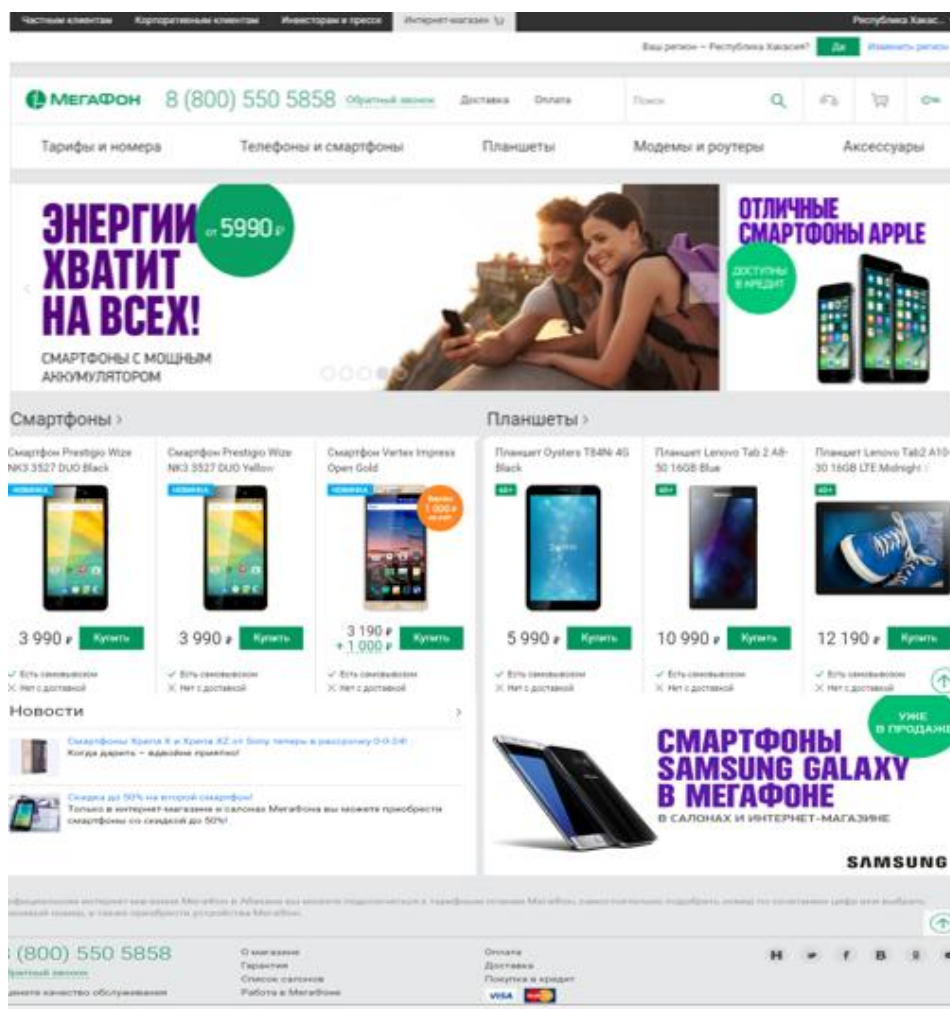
Частным клиентам Корпоративным клиентам Инвесторам и прессе Интернет-магазин

Республика Хакас...

Ваш регион – Республика Хакасия? Да Изменить регион

МегаФон 8 (800) 550 5858 Обратный звонок Доставка Оплата Поиск

Тарифы и номера Телефоны и смартфоны Планшеты Модемы и роутеры Аксессуары

ЭНЕРГИИ ХВАТИТ НА ВСЕХ!

от 5990 ₽

СМАРТФОНЫ С МОЩНЫМ АККУМУЛЯТОРОМ

ОТЛИЧНЫЕ СМАРТФОНЫ APPLE

ДОСТУПНЫ В КРЕДИТ

Смартфоны ›

Смартфон Prestigio Wize NK3 3527 DUO Black
НОВИНКА
3 990 ₽ Купить
✓ Есть самовывоз
✕ Нет с доставкой

Смартфон Prestigio Wize NK3 3527 DUO Yellow
НОВИНКА
3 990 ₽ Купить
✓ Есть самовывоз
✕ Нет с доставкой

Смартфон Vertex Impress Open Gold
НОВИНКА
Бонус 1 000 ₽ на счёт
3 190 ₽ + 1 000 ₽ Купить
✓ Есть самовывоз
✕ Нет с доставкой

Планшеты ›

Планшет Oysters T84Ni 4G Black
4G+
5 990 ₽ Купить
✓ Есть самовывоз
✕ Нет с доставкой

Планшет Lenovo Tab 2 A8-50 16GB Blue
4G+
10 990 ₽ Купить
✓ Есть самовывоз
✕ Нет с доставкой

Планшет Lenovo Tab2 A10-30 16GB LTE Midnight
4G+
12 190 ₽ Купить
✓ Есть самовывоз
✕ Нет с доставкой

Новости ›

Смартфоны Xperia X и Xperia XZ от Sony теперь в рассрочку 0-0-24!
Когда дарить – вдвойне приятно!

Скидка до 50% на второй смартфон!
Только в интернет-магазине и салонах МегаФона вы можете приобрести смартфоны со скидкой до 50%!

УЖЕ В ПРОДАЖЕ

СМАРТФОНЫ SAMSUNG GALAXY В МЕГАФОНЕ

В САЛОНАХ И ИНТЕРНЕТ-МАГАЗИНЕ

SAMSUNG

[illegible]

8 (800) 550 5858
Обратный звонок
Оцените качество обслуживания

О магазине
Гарантия
Список салонов
Работа в МегаФоне

Оплата
Доставка
Покупка в кредит

VISA